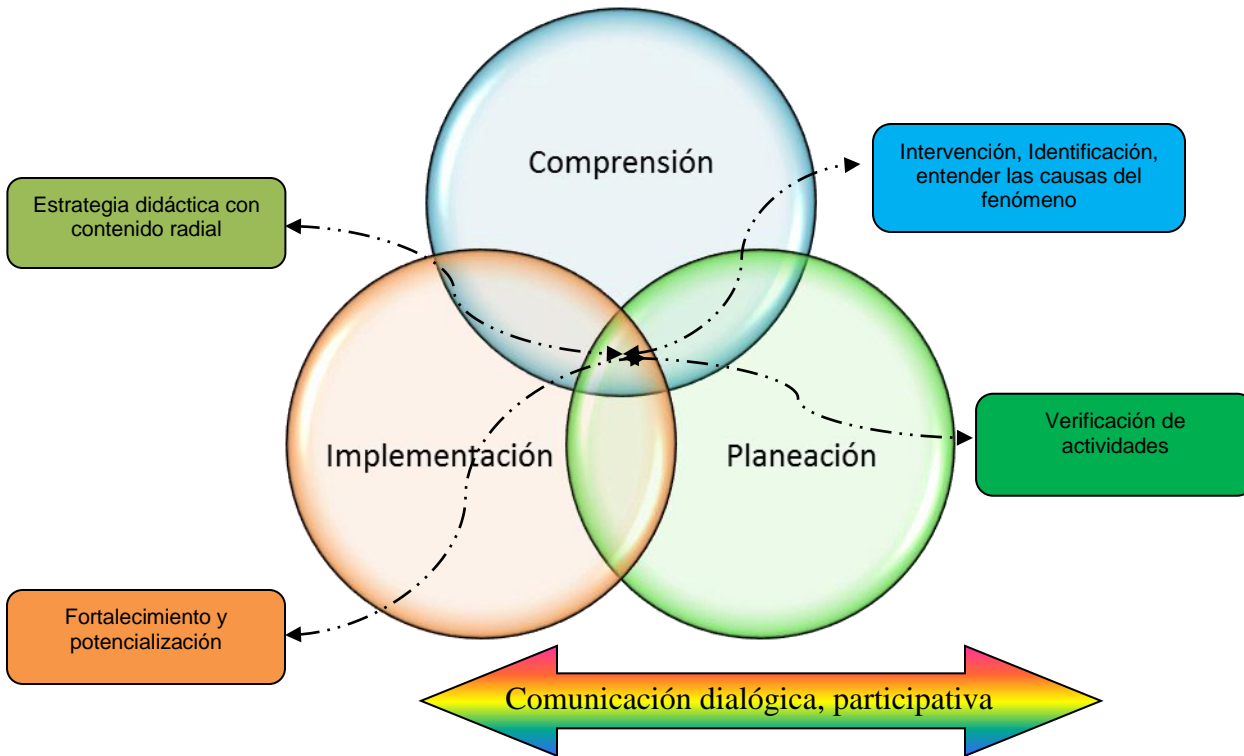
Comprensión

Estrategia didáctica con contenido radial

Intervención, Identificación, entender las causas del fenómeno

Implementación

Planeación

Verificación de actividades

Fortalecimiento y potencialización

Comunicación dialógica, participativa